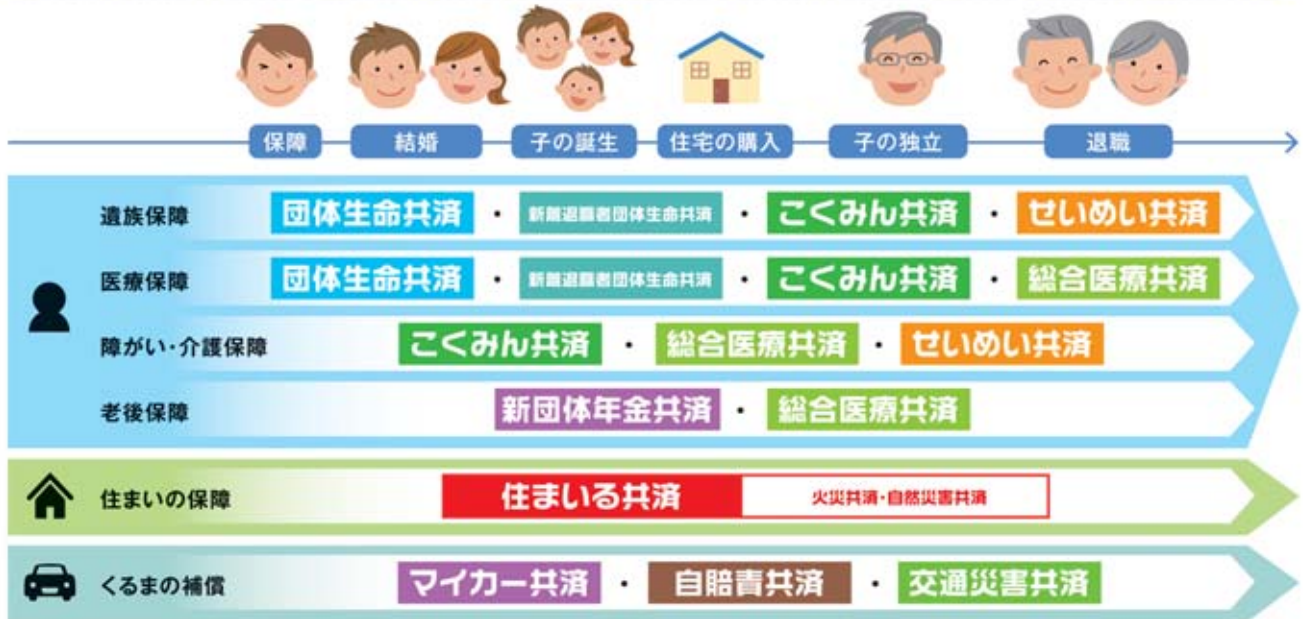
保障
結婚
子の誕生
住宅の購入
子の独立
退職

遺族保障
団体生命共済 ・ 新規退職者団体生命共済 ・ こくみん共済 ・ せいめい共済

医療保障
団体生命共済 ・ 新規退職者団体生命共済 ・ こくみん共済 ・ 総合医療共済

障がい・介護保障
こくみん共済 ・ 総合医療共済 ・ せいめい共済

老後保障
新団体年金共済 ・ 総合医療共済

住まいの保障
住まいる共済 火災共済・自然災害共済

くるまの補償
マイカー共済 ・ 自賠責共済 ・ 交通災害共済